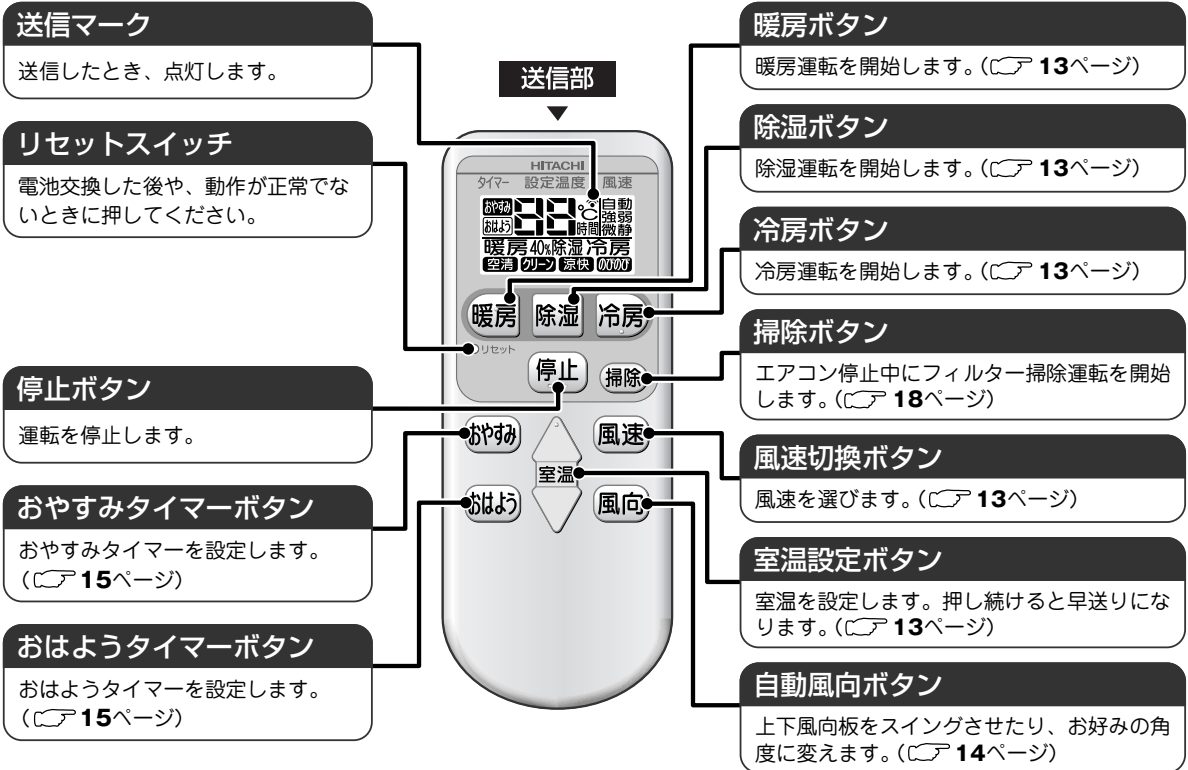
送信マーク

送信したとき、点灯します。

リセットスイッチ

電池交換した後や、動作が正常でないときに押してください。

停止ボタン

運転を停止します。

おやすみタイマーボタン

おやすみタイマーを設定します。(☞15ページ)

おはようタイマーボタン

おはようタイマーを設定します。(☞15ページ)

送信部

HITACHI
タイマー 設定温度 風速
おやすみ おはよう 88 ℃ 時間 自動 強弱 微静
暖房 40% 除湿 冷房
空清 クリーン 涼快
暖房 除湿 冷房
リセット
停止 掃除
おやすみ 風速
室温
おはよう 風向

暖房ボタン

暖房運転を開始します。(☞13ページ)

除湿ボタン

除湿運転を開始します。(☞13ページ)

冷房ボタン

冷房運転を開始します。(☞13ページ)

掃除ボタン

エアコン停止中にフィルター掃除運転を開始します。(☞18ページ)

風速切換ボタン

風速を選びます。(☞13ページ)

室温設定ボタン

室温を設定します。押し続けると早送りになります。(☞13ページ)

自動風向ボタン

上下風向板をスイングさせたり、お好みの角度に変えます。(☞14ページ)